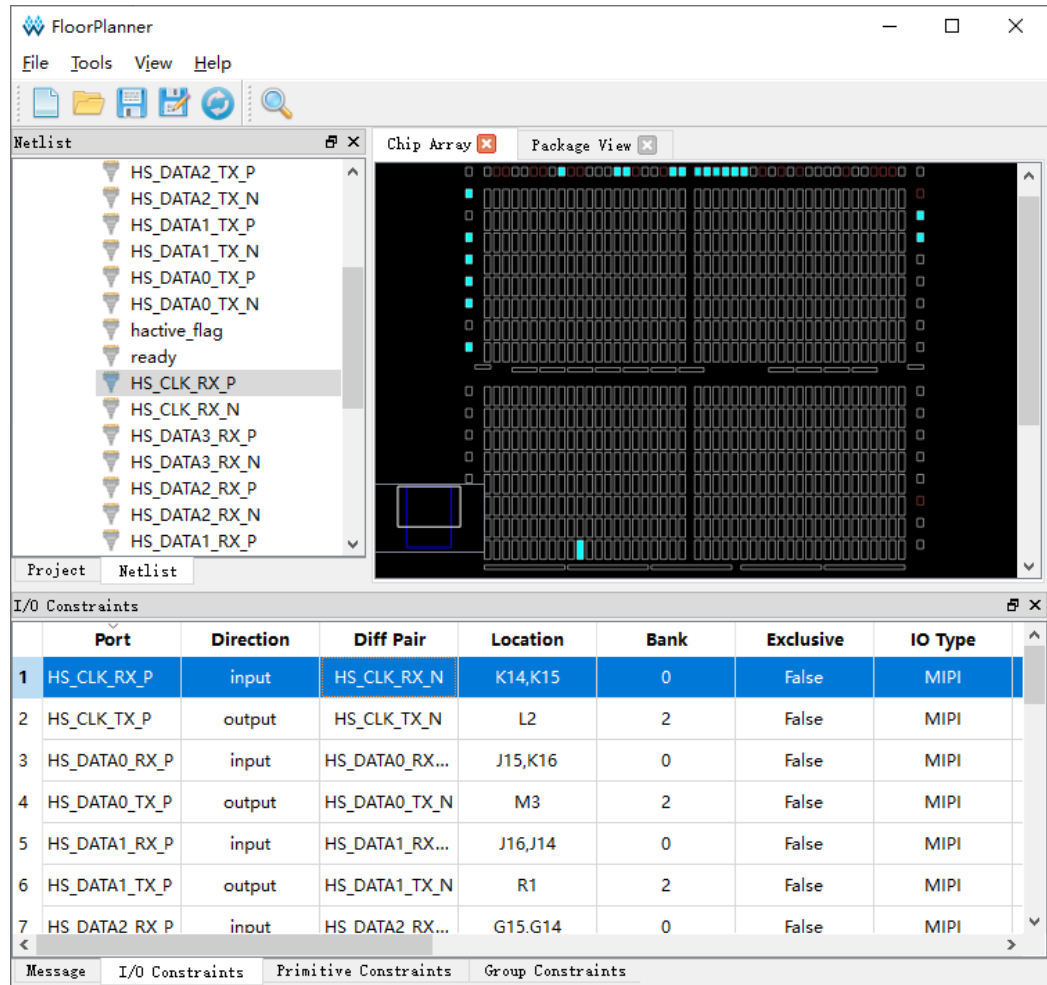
FloorPlanner

File Tools View Help

Netlist

HS_DATA2_TX_P
HS_DATA2_TX_N
HS_DATA1_TX_P
HS_DATA1_TX_N
HS_DATA0_TX_P
HS_DATA0_TX_N
hactive_flag
ready
HS_CLK_RX_P
HS_CLK_RX_N
HS_DATA3_RX_P
HS_DATA3_RX_N
HS_DATA2_RX_P
HS_DATA2_RX_N
HS_DATA1_RX_P

Project Netlist

Chip Array Package View

I/O Constraints

| | Port | Direction | Diff Pair | Location | Bank | Exclusive | IO Type |
|---|---|---|---|---|---|---|---|
| 1 | HS_CLK_RX_P | input | HS_CLK_RX_N | K14,K15 | 0 | False | MIPI |
| 2 | HS_CLK_TX_P | output | HS_CLK_TX_N | L2 | 2 | False | MIPI |
| 3 | HS_DATA0_RX_P | input | HS_DATA0_RX... | J15,K16 | 0 | False | MIPI |
| 4 | HS_DATA0_TX_P | output | HS_DATA0_TX_N | M3 | 2 | False | MIPI |
| 5 | HS_DATA1_RX_P | input | HS_DATA1_RX... | J16,J14 | 0 | False | MIPI |
| 6 | HS_DATA1_TX_P | output | HS_DATA1_TX_N | R1 | 2 | False | MIPI |
| 7 | HS_DATA2_RX_P | input | HS_DATA2_RX... | G15,G14 | 0 | False | MIPI |

Message I/O Constraints Primitive Constraints Group Constraints